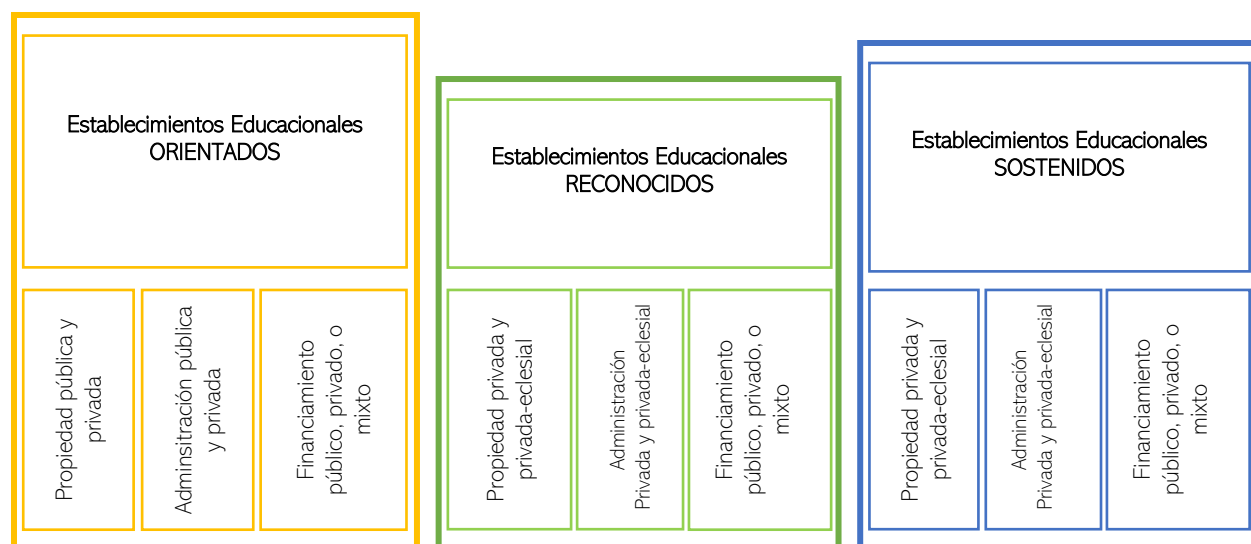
Establecimientos Educacionales ORIENTADOS

Propiedad pública y privada

Adminsitración pública y privada

Financiamiento público, privado, o mixto

Establecimientos Educacionales RECONOCIDOS

Propiedad privada y privada-eclesial

Administración Privada y privada-eclesial

Financiamiento público, privado, o mixto

Establecimientos Educacionales SOSTENIDOS

Propiedad privada y privada-eclesial

Administración Privada y privada-eclesial

Financiamiento público, privado, o mixto